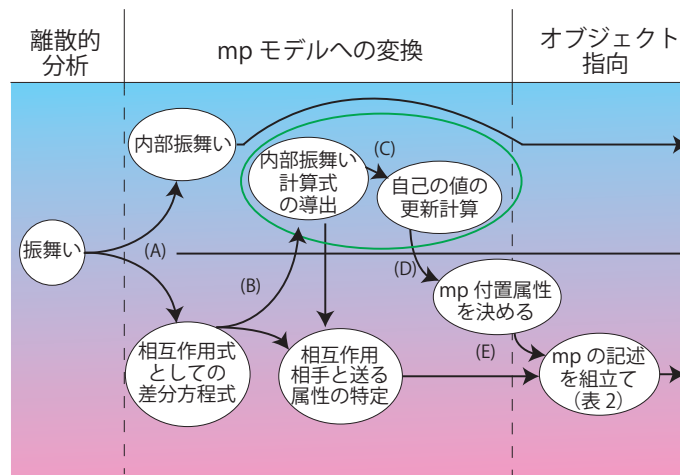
離散的分析

mp モデルへの変換

オブジェクト指向

内部振舞い

内部振舞い計算式の導出

(C)

自己の値の更新計算

振舞い

(A)

(B)

(D)

mp 付置属性を決める

相互作用式としての差分方程式

相互作用相手と送る属性の特定

(E)

mp の記述を組立て（表 2）